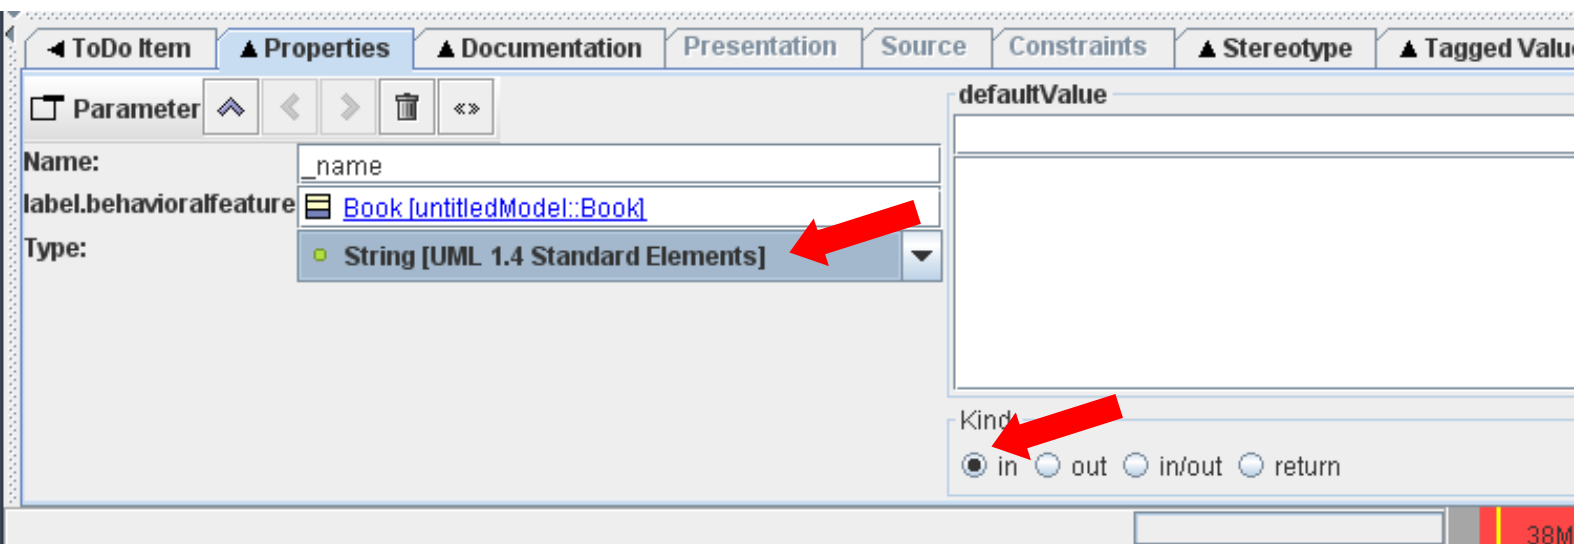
◀ ToDo Item | ▲ Properties | ▲ Documentation | Presentation | Source | Constraints | ▲ Stereotype | ▲ Tagged Valu

Parameter «»

Name: _name

label.behavioralfeature Book [untitledModel::Book]

Type: String [UML 1.4 Standard Elements]

defaultValue

Kind

in out in/out return

38M